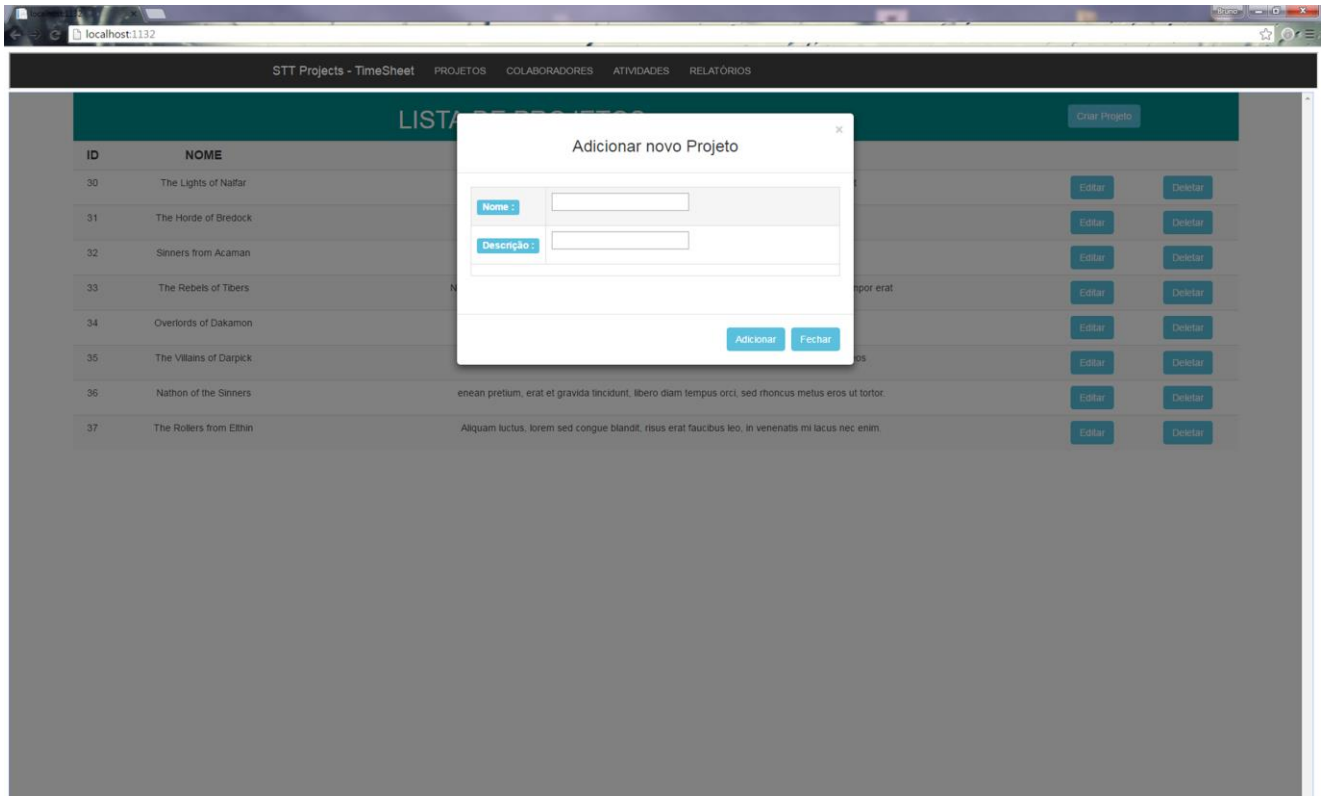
localhost:1132

STT Projects - TimeSheet PROJETOS COLABORADORES ATIVIDADES RELATÓRIOS

LISTA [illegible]

Criar Projeto

| ID | NOME | | | |
|---|---|---|---|---|
| 30 | The Lights of Natfar | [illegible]t | Editar | Deletar |
| 31 | The Horde of Bredock | | Editar | Deletar |
| 32 | Sinners from Acaman | | Editar | Deletar |
| 33 | The Rebels of Tibers | N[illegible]mpor erat | Editar | Deletar |
| 34 | Overlords of Dakamon | | Editar | Deletar |
| 35 | The Villains of Darpick | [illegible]os | Editar | Deletar |
| 36 | Nathon of the Sinners | enean pretium, erat et gravida tincidunt, libero diam tempus orci, sed rhoncus metus eros ut tortor. | Editar | Deletar |
| 37 | The Rollers from Elthin | Aliquam luctus, lorem sed congue blandit, risus erat faucibus leo, in venenatis mi lacus nec enim. | Editar | Deletar |

×

Adicionar novo Projeto

Nome :

Descrição :

Adicionar Fechar